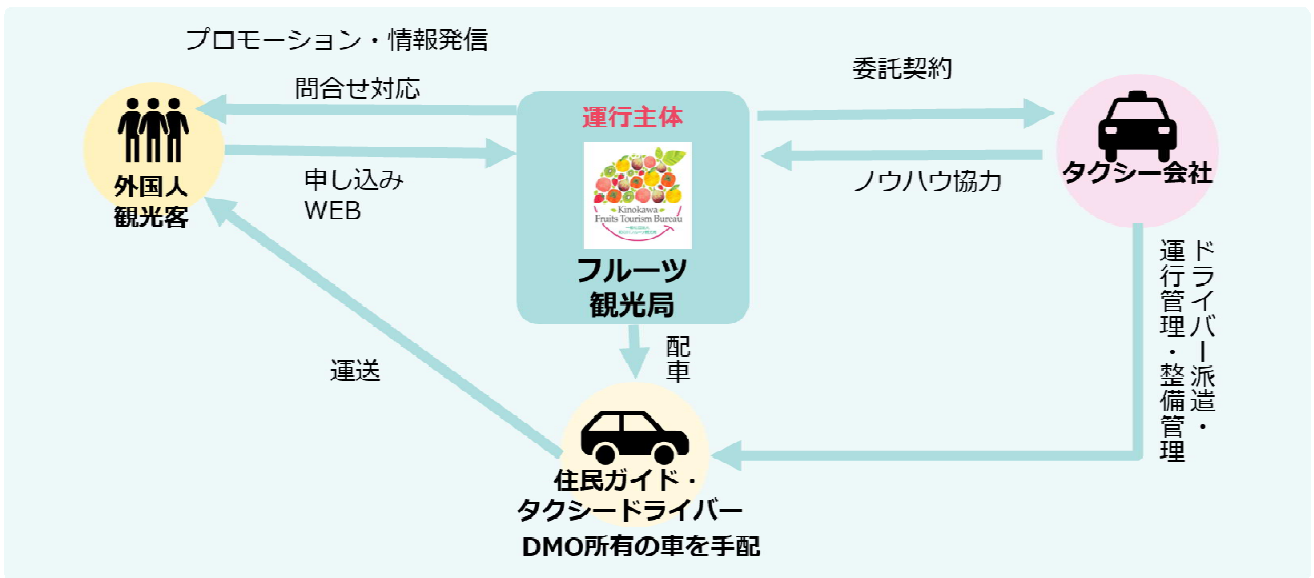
プロモーション・情報発信

問合せ対応

外国人
観光客

申し込み
WEB

運行主体

Kinokawa
Fruits Tourism Bureau

フルーツ
観光局

委託契約

ノウハウ協力

タクシー会社

ドライバー派遣・
運行管理・整備管理

配車

運送

住民ガイド・
タクシードライバー
DMO所有の車を手配